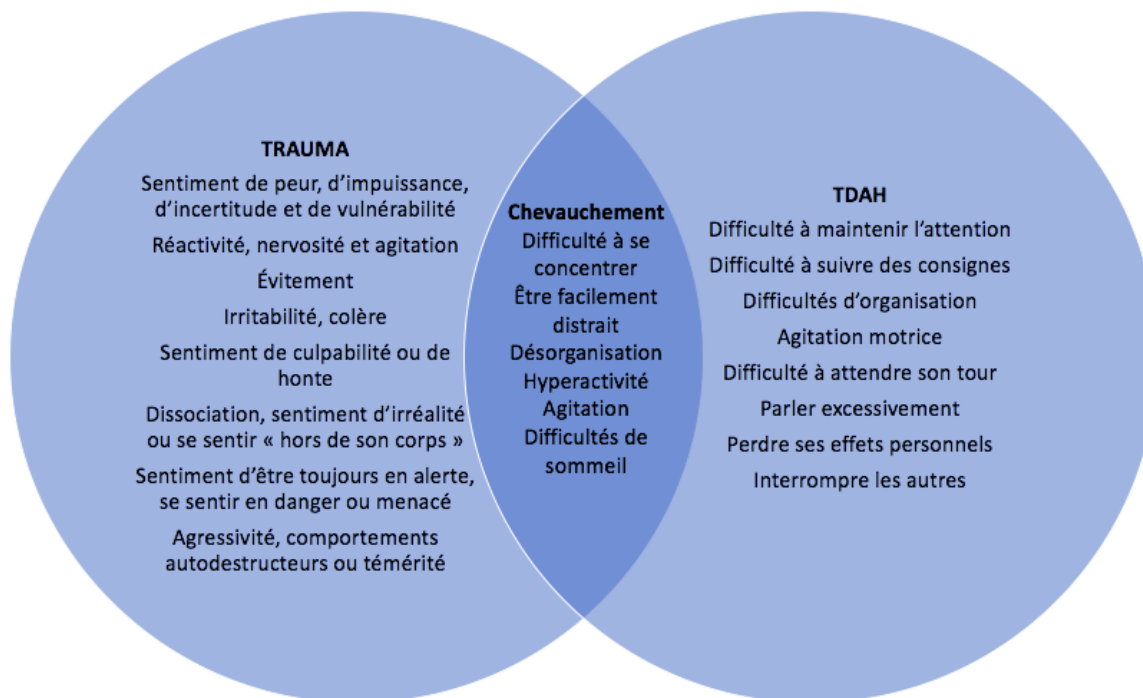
TRAUMA

Sentiment de peur, d'impuissance, d'incertitude et de vulnérabilité

Réactivité, nervosité et agitation

Évitement

Irritabilité, colère

Sentiment de culpabilité ou de honte

Dissociation, sentiment d'irréalité ou se sentir « hors de son corps »

Sentiment d'être toujours en alerte, se sentir en danger ou menacé

Agressivité, comportements autodestructeurs ou témérité

Chevauchement

Difficulté à se concentrer

Être facilement distrait

Désorganisation

Hyperactivité

Agitation

Difficultés de sommeil

TDAH

Difficulté à maintenir l'attention

Difficulté à suivre des consignes

Difficultés d'organisation

Agitation motrice

Difficulté à attendre son tour

Parler excessivement

Perdre ses effets personnels

Interrompre les autres